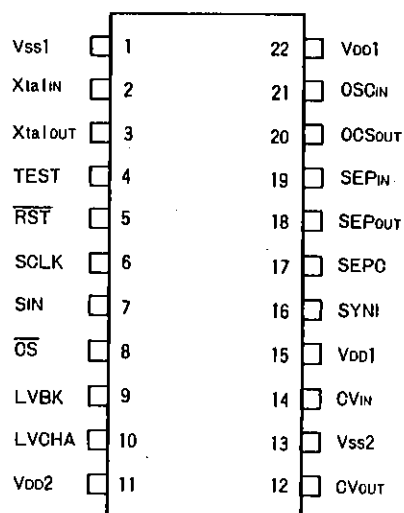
Vss1 1
XtalIN 2
XtalOUT 3
TEST 4
$\overline{RST}$ 5
SCLK 6
SIN 7
$\overline{CS}$ 8
LVBK 9
LVCHA 10
VDD2 11

22 VDD1
21 OSCIN
20 OCSOUT
19 SEPIN
18 SEPOUT
17 SEPC
16 SYNI
15 VDD1
14 CVIN
13 Vss2
12 CVOUT